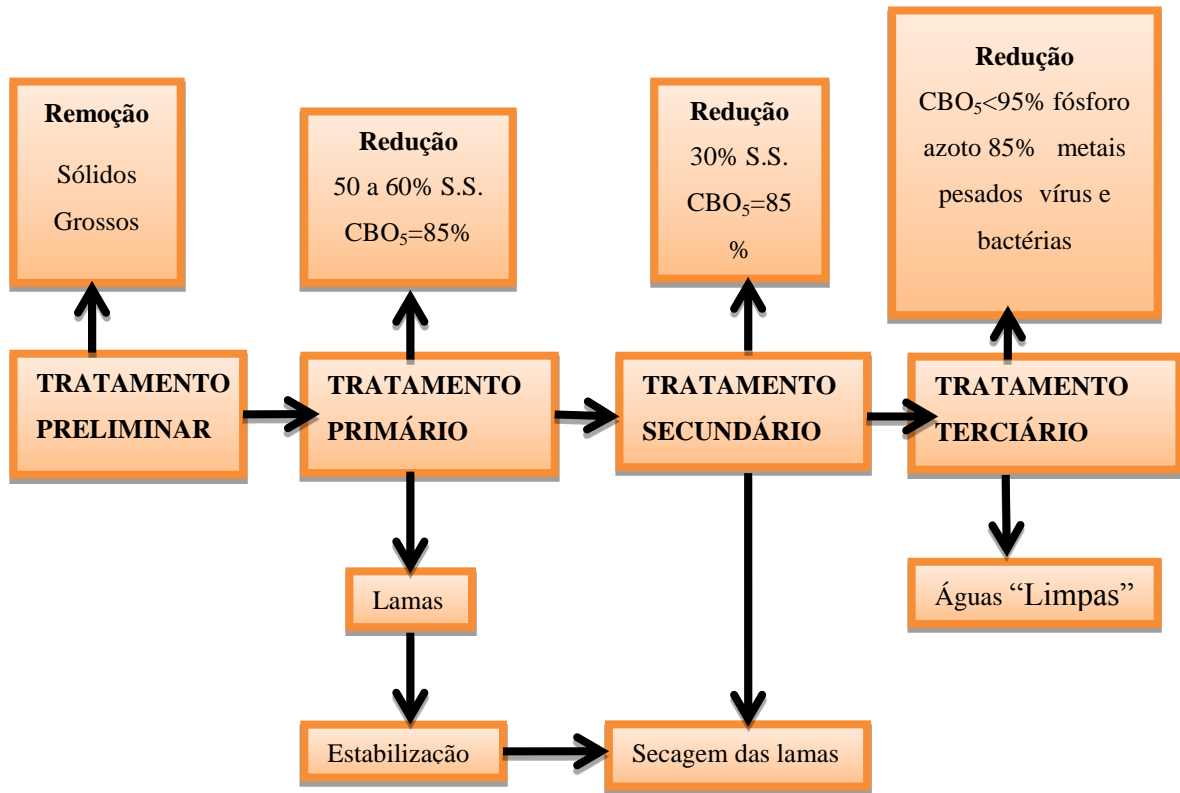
Remoção
Sólidos Grossos

Redução
50 a 60% S.S.
$CBO_5$=85%

Redução
30% S.S.
$CBO_5$=85 %

Redução
$CBO_5$<95% fósforo azoto 85% metais pesados vírus e bactérias

TRATAMENTO PRELIMINAR

TRATAMENTO PRIMÁRIO

TRATAMENTO SECUNDÁRIO

TRATAMENTO TERCIÁRIO

Lamas

Águas "Limpas"

Estabilização

Secagem das lamas